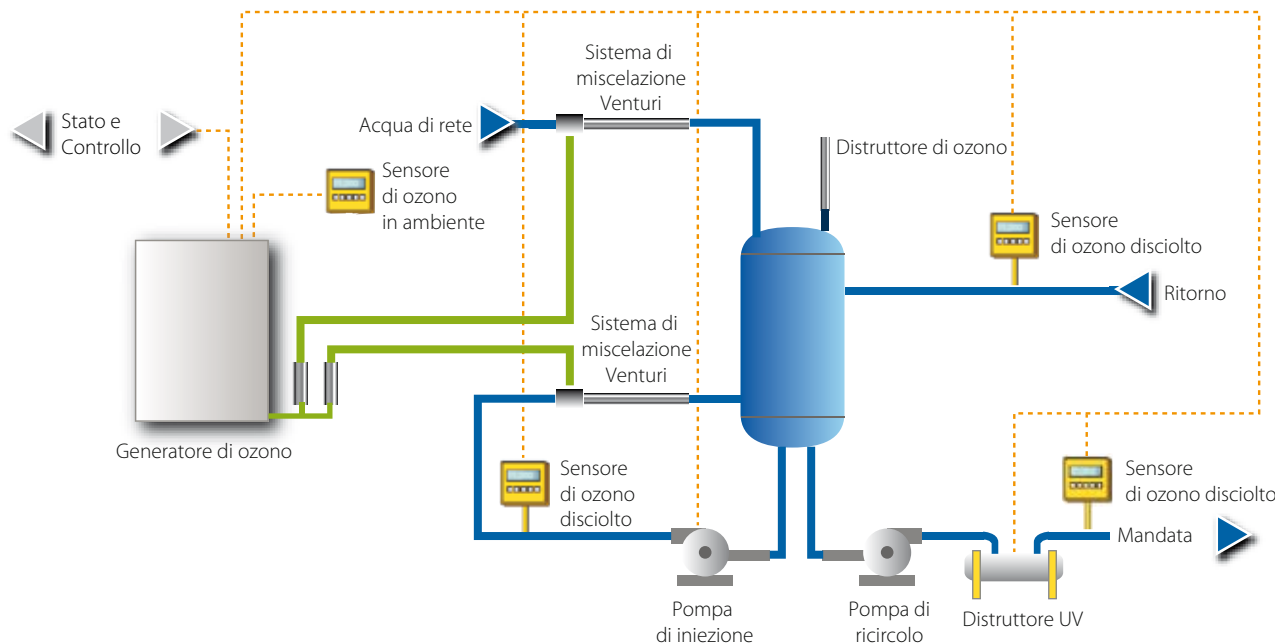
Stato e Controllo

Sensore di ozono in ambiente

Acqua di rete

Sistema di miscelazione Venturi

Distruttore di ozono

Sensore di ozono disciolto

Ritorno

Generatore di ozono

Sistema di miscelazione Venturi

Sensore di ozono disciolto

Sensore di ozono disciolto

Mandata

Pompa di iniezione

Pompa di ricircolo

Distruttore UV